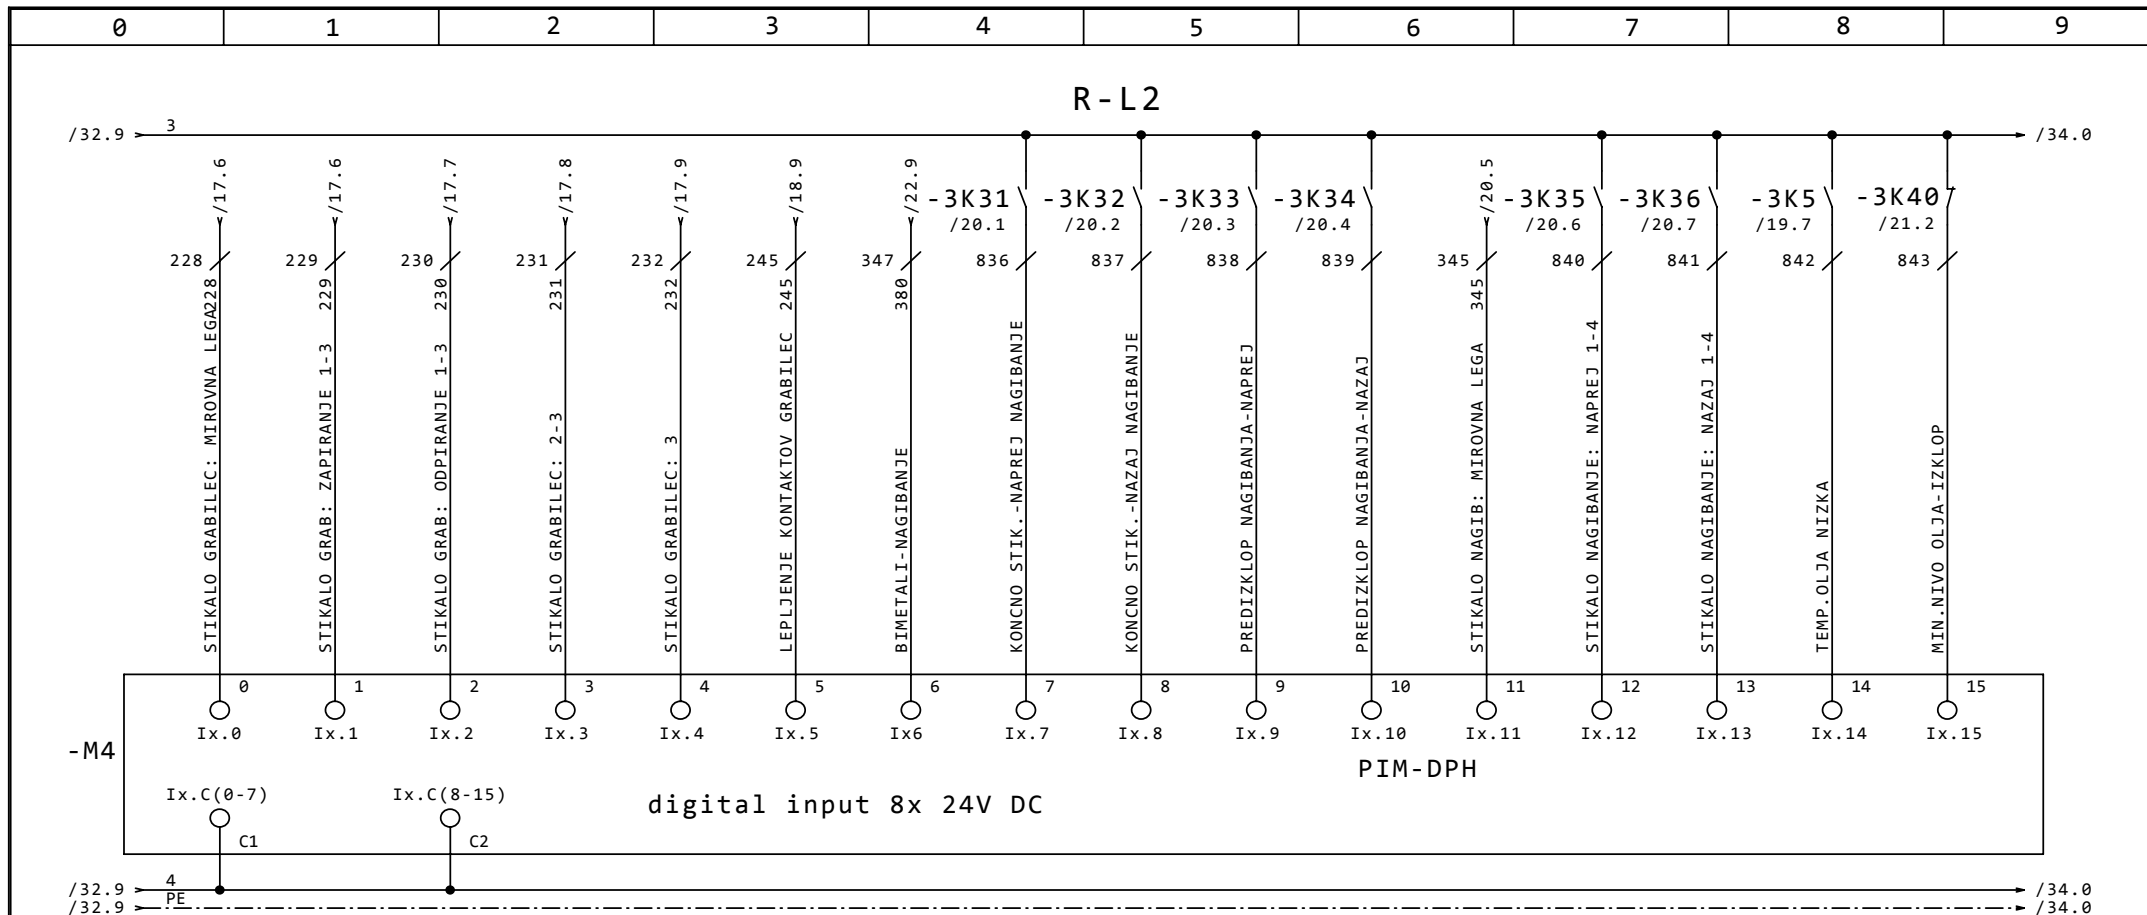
| 0 | 1 | 2 | 3 | 4 | 5 | 6 | 7 | 8 | 9 |
|---|---|---|---|---|---|---|---|---|---|

R-L2

/32.9 3 /34.0

/17.6 /17.6 /17.7 /17.8 /17.9 /18.9 /22.9 -3K31 /20.1 -3K32 /20.2 -3K33 /20.3 -3K34 /20.4 /20.5 -3K35 /20.6 -3K36 /20.7 -3K5 /19.7 -3K40 /21.2

228 229 230 231 232 245 347 836 837 838 839 345 840 841 842 843

228 229 230 231 232 245 380 345

STIKALO GRABILEC: MIROVNA LEGA
STIKALO GRAB: ZAPIRANJE 1-3
STIKALO GRAB: ODPIRANJE 1-3
STIKALO GRABILEC: 2-3
STIKALO GRABILEC: 3
LEPLJENJE KONTAKTOV GRABILEC
BIMETALI-NAGIBANJE
KONCNO STIK.-NAPREJ NAGIBANJE
KONCNO STIK.-NAZAJ NAGIBANJE
PREDIZKLOP NAGIBANJA-NAPREJ
PREDIZKLOP NAGIBANJA-NAZAJ
STIKALO NAGIB: MIROVNA LEGA
STIKALO NAGIBANJE: NAPREJ 1-4
STIKALO NAGIBANJE: NAZAJ 1-4
TEMP.OLJA NIZKA
MIN.NIVO OLJA-IZKLOP

0 1 2 3 4 5 6 7 8 9 10 11 12 13 14 15

Ix.0 Ix.1 Ix.2 Ix.3 Ix.4 Ix.5 Ix6 Ix.7 Ix.8 Ix.9 Ix.10 Ix.11 Ix.12 Ix.13 Ix.14 Ix.15

-M4

PIM-DPH

Ix.C(0-7) Ix.C(8-15)

digital input 8x 24V DC

C1 C2

/32.9 4 /34.0
/32.9 PE /34.0